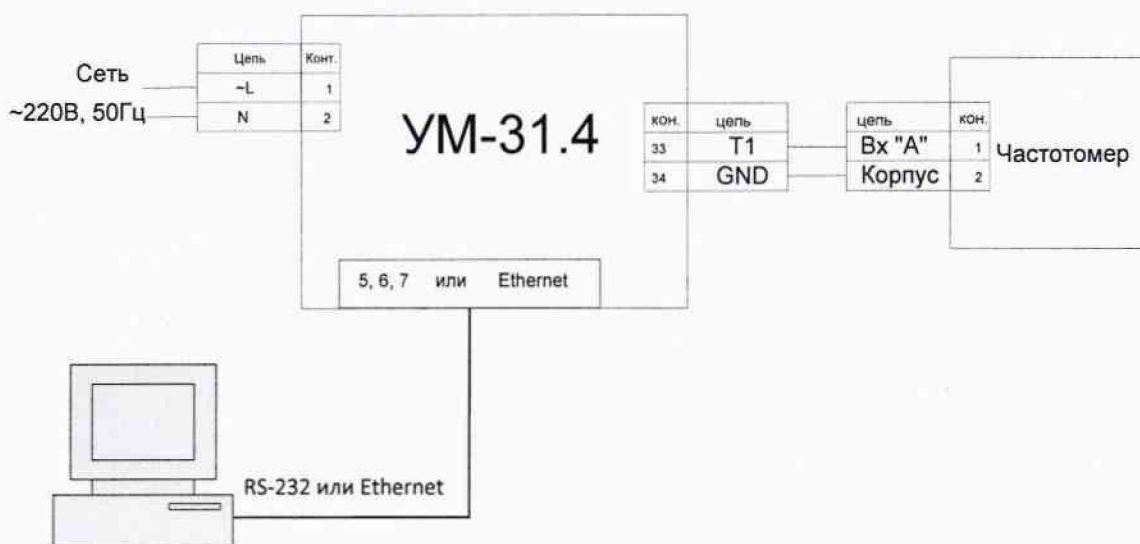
Сеть
~220В, 50Гц

| Цепь | Конт. |
|---|---|
| ~L | 1 |
| N | 2 |

УМ-31.4

| кон. | цепь |
|---|---|
| 33 | T1 |
| 34 | GND |

| цепь | кон. |
|---|---|
| Вх "А" | 1 |
| Корпус | 2 |

Частотомер

5, 6, 7 или Ethernet

RS-232 или Ethernet